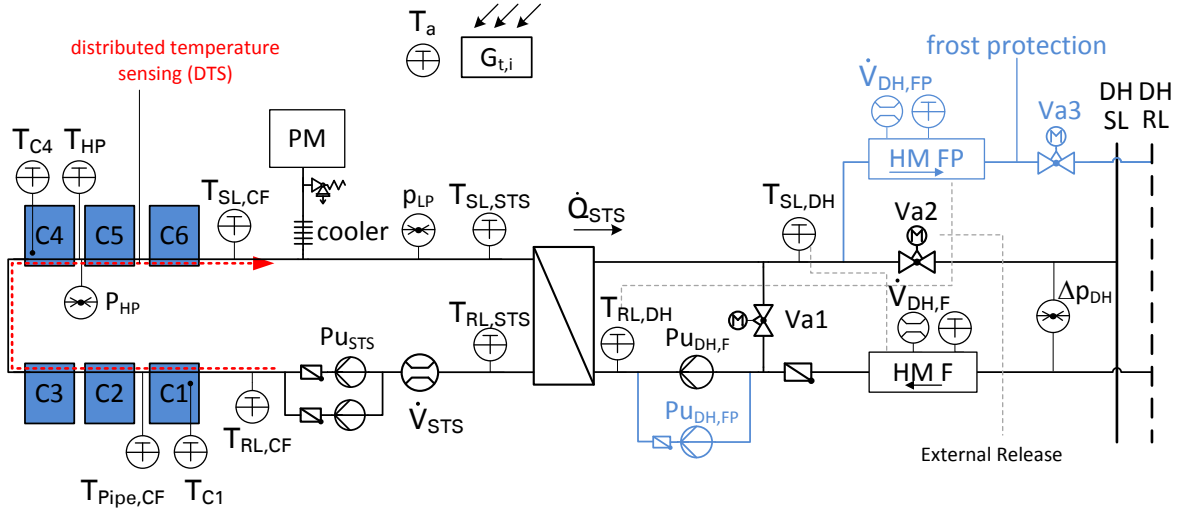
distributed temperature sensing (DTS)

$T_a$

$G_{t,i}$

frost protection

$\dot{V}_{DH,FP}$

Va3

DH SL

DH RL

$T_{C4}$

$T_{HP}$

PM

HM FP

C4

C5

C6

$T_{SL,CF}$

$p_{LP}$

$T_{SL,STS}$

$\dot{Q}_{STS}$

$T_{SL,DH}$

Va2

cooler

$P_{HP}$

$T_{RL,STS}$

$T_{RL,DH}$

Va1

$\dot{V}_{DH,F}$

$\Delta p_{DH}$

$Pu_{STS}$

$Pu_{DH,F}$

C3

C2

C1

HM F

$T_{RL,CF}$

$\dot{V}_{STS}$

$Pu_{DH,FP}$

$T_{Pipe,CF}$

$T_{C1}$

External Release